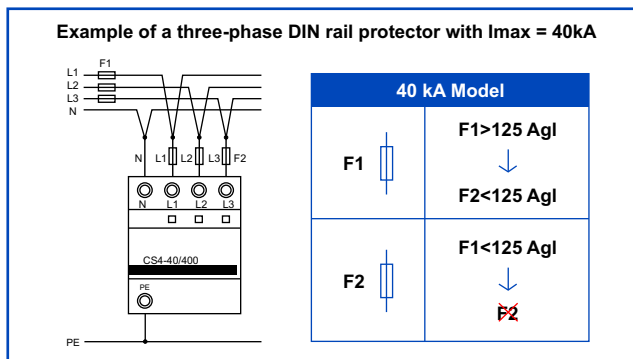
Example of a three-phase DIN rail protector with Imax = 40kA

F1
L1
L2
L3
N
N L1 L2 L3 F2
N L1 L2 L3
CS4-40/400
PE
PE

| 40 kA Model | |
|---|---|
| F1 | F1>125 AgI<br>↓<br>F2<125 AgI |
| F2 | F1<125 AgI<br>↓<br>F2 |